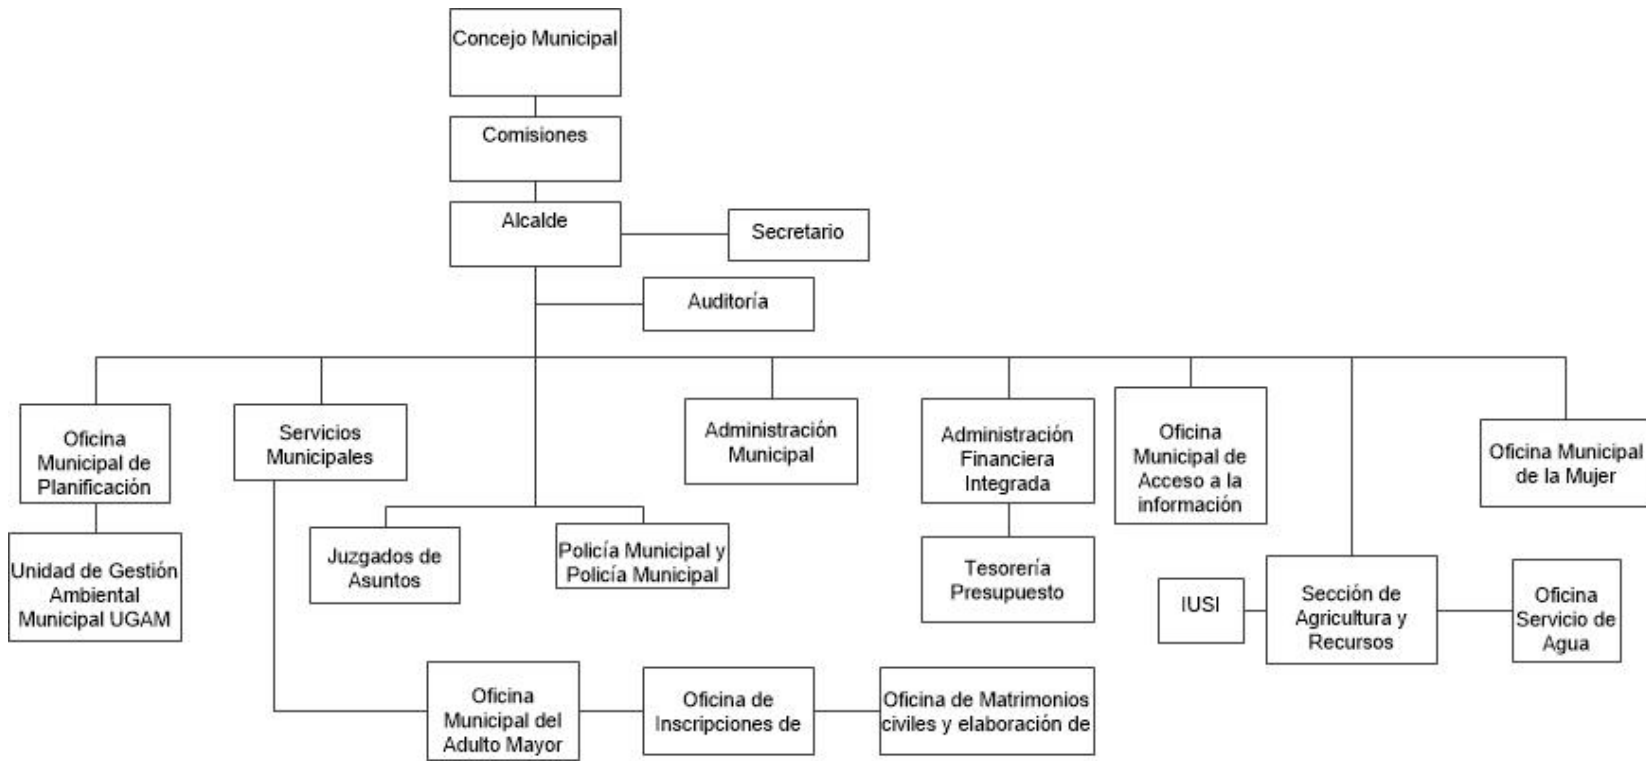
Concejo Municipal

Comisiones

Alcalde

Secretario

Auditoría

Oficina Municipal de Planificación

Unidad de Gestión Ambiental Municipal UGAM

Servicios Municipales

Juzgados de Asuntos

Policía Municipal y Policía Municipal

Administración Municipal

Administración Financiera Integrada

Tesorería Presupuesto

Oficina Municipal de Acceso a la información

IUSI

Sección de Agricultura y Recursos

Oficina Servicio de Agua

Oficina Municipal de la Mujer

Oficina Municipal del Adulto Mayor

Oficina de Inscripciones de

Oficina de Matrimonios civiles y elaboración de